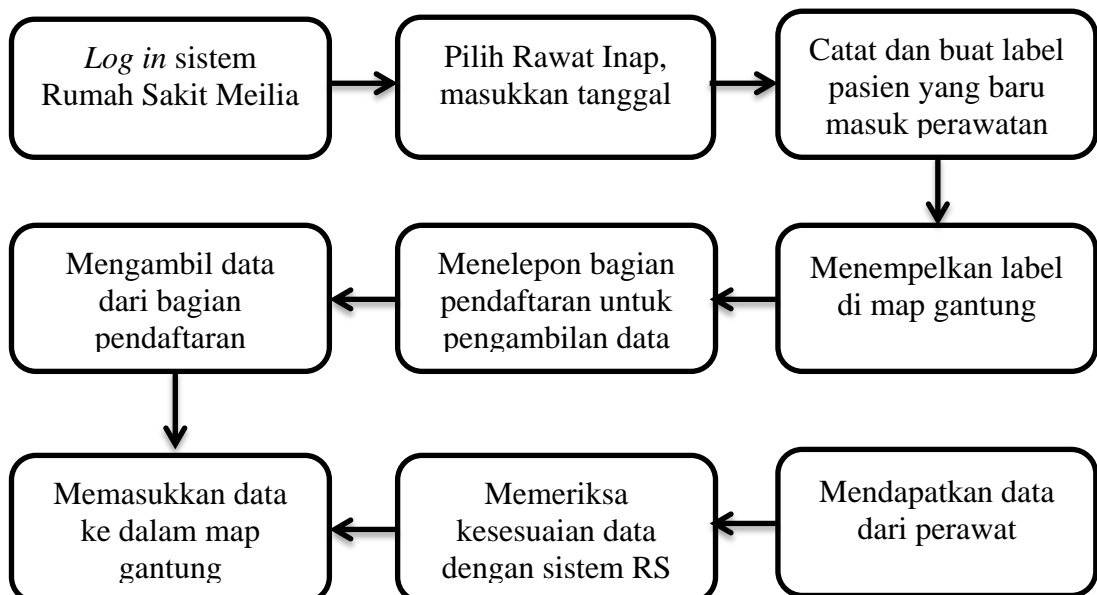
*Log in* sistem Rumah Sakit Meilia

Pilih Rawat Inap, masukkan tanggal

Catat dan buat label pasien yang baru masuk perawatan

Menempelkan label di map gantung

Menelepon bagian pendaftaran untuk pengambilan data

Mengambil data dari bagian pendaftaran

Memasukkan data ke dalam map gantung

Memeriksa kesesuaian data dengan sistem RS

Mendapatkan data dari perawat